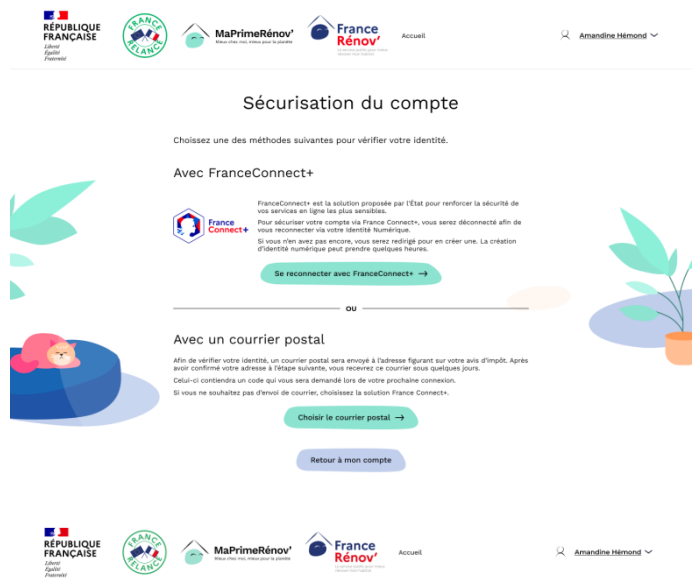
RÉPUBLIQUE FRANÇAISE
Liberté
Égalité
Fraternité

FRANCE RELANCE

MaPrimeRénov'
Mieux chez moi, mieux pour la planète

France Rénov'
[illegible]

Accueil

Amandine Hémond

Sécurisation du compte

Choisissez une des méthodes suivantes pour vérifier votre identité.

Avec FranceConnect+

France Connect+

FranceConnect+ est la solution proposée par l'État pour renforcer la sécurité de vos services en ligne les plus sensibles.

Pour sécuriser votre compte via France Connect+, vous serez déconnecté afin de vous reconnecter via votre Identité Numérique.

Si vous n'en avez pas encore, vous serez redirigé pour en créer une. La création d'identité numérique peut prendre quelques heures.

Se reconnecter avec FranceConnect+ →

OU

Avec un courrier postal

Afin de vérifier votre identité, un courrier postal sera envoyé à l'adresse figurant sur votre avis d'impôt. Après avoir confirmé votre adresse à l'étape suivante, vous recevrez ce courrier sous quelques jours.

Celui-ci contiendra un code qui vous sera demandé lors de votre prochaine connexion.

Si vous ne souhaitez pas d'envoi de courrier, choisissez la solution France Connect+.

Choisir le courrier postal →

Retour à mon compte

RÉPUBLIQUE FRANÇAISE
Liberté
Égalité
Fraternité

FRANCE RELANCE

MaPrimeRénov'
Mieux chez moi, mieux pour la planète

France Rénov'
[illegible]

Accueil

Amandine Hémond